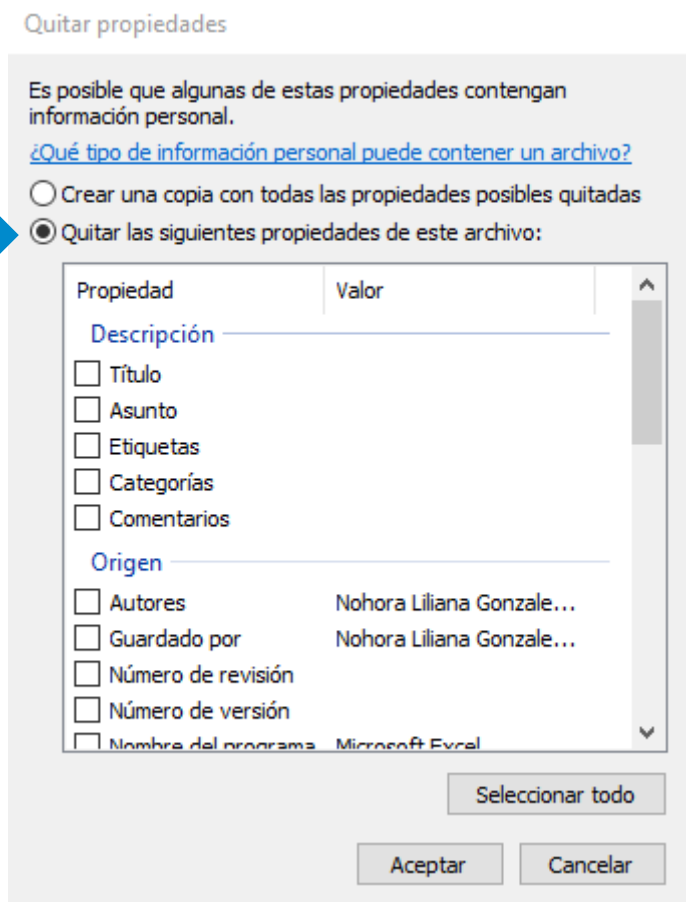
Quitar propiedades

Es posible que algunas de estas propiedades contengan información personal.

¿Qué tipo de información personal puede contener un archivo?

Crear una copia con todas las propiedades posibles quitadas

Quitar las siguientes propiedades de este archivo:

| Propiedad | Valor |
|---|---|
| Descripción | |
| Título | |
| Asunto | |
| Etiquetas | |
| Categorías | |
| Comentarios | |
| Origen | |
| Autores | Nohora Liliana Gonzale... |
| Guardado por | Nohora Liliana Gonzale... |
| Número de revisión | |
| Número de versión | |
| Nombre del programa | Microsoft Excel |

Seleccionar todo

Aceptar

Cancelar